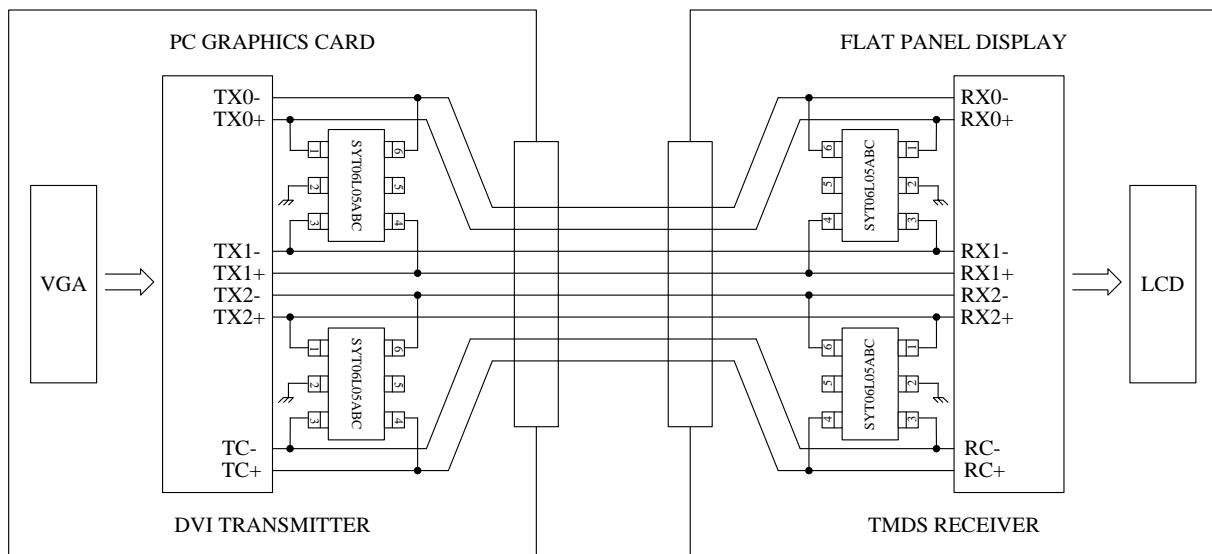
PC GRAPHICS CARD

FLAT PANEL DISPLAY

VGA

TX0-
TX0+

1 SYT06L05ABC 6
2 5
3 4

TX1-
TX1+
TX2-
TX2+

1 SYT06L05ABC 6
2 5
3 4

TC-
TC+

DVI TRANSMITTER

RX0-
RX0+

6 SYT06L05ABC 1
5 2
4 3

RX1-
RX1+
RX2-
RX2+

6 SYT06L05ABC 1
5 2
4 3

RC-
RC+

TMDS RECEIVER

LCD